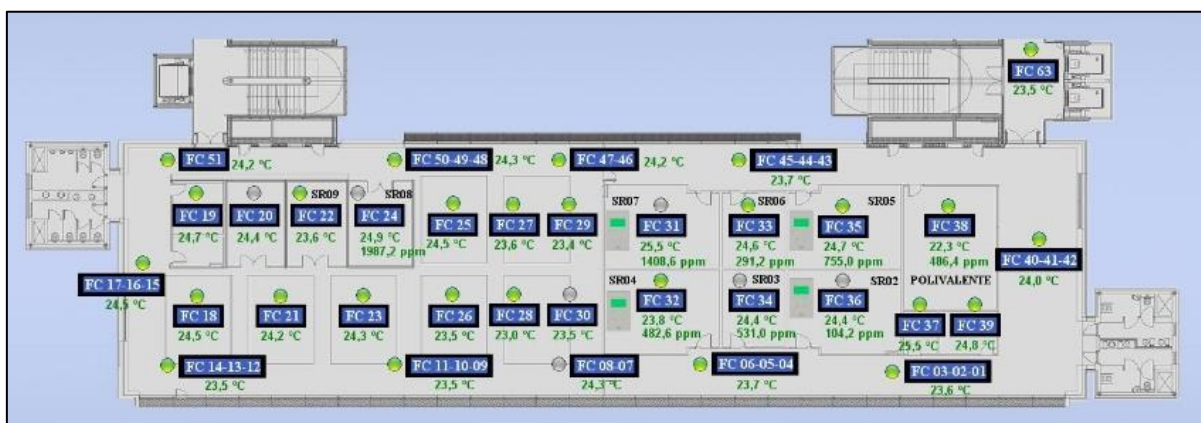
FC 63
23,5 °C

FC 51 24,2 °C
FC 50-49-48 24,3 °C
FC 47-46 24,2 °C
FC 45-44-43
23,7 °C

SR09 SR08
FC 19
24,7 °C
FC 20
24,4 °C
FC 22
23,6 °C
FC 24
24,9 °C
1987,2 ppm
FC 25
24,5 °C
FC 27
23,6 °C
FC 29
23,4 °C
SR07
FC 31
25,5 °C
1408,6 ppm
SR06
FC 33
24,6 °C
291,2 ppm
FC 35
24,7 °C
755,0 ppm
SR05
FC 38
22,3 °C
486,4 ppm
FC 40-41-42
24,0 °C

FC 17-16-15
24,5 °C

FC 18
24,5 °C
FC 21
24,2 °C
FC 23
24,3 °C
FC 26
23,5 °C
FC 28
23,0 °C
FC 30
23,5 °C
SR04
FC 32
23,8 °C
482,6 ppm
SR03
FC 34
24,4 °C
531,0 ppm
FC 36
24,4 °C
104,2 ppm
SR02
POLIVALENTE
FC 37
25,5 °C
FC 39
24,8 °C

FC 14-13-12
23,5 °C
FC 11-10-09
23,5 °C
FC 08-07
24,3 °C
FC 06-05-04
23,7 °C
FC 03-02-01
23,6 °C